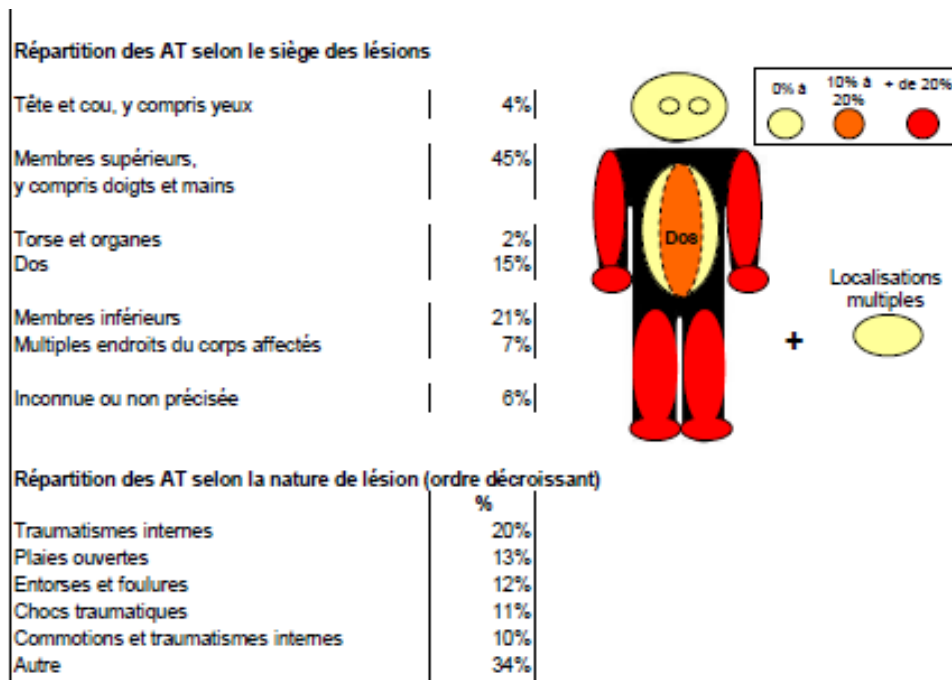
Répartition des AT selon le siège des lésions

| | |
|---|---|
| Tête et cou, y compris yeux | 4% |
| Membres supérieurs, y compris doigts et mains | 45% |
| Torse et organes | 2% |
| Dos | 15% |
| Membres inférieurs | 21% |
| Multiples endroits du corps affectés | 7% |
| Inconnue ou non précisée | 6% |

0% à

10% à 20%

+ de 20%

Dos

Localisations multiples

+

Répartition des AT selon la nature de lésion (ordre décroissant)

| | % |
|---|---|
| Traumatismes internes | 20% |
| Plaies ouvertes | 13% |
| Entorses et foulures | 12% |
| Chocs traumatiques | 11% |
| Commotions et traumatismes internes | 10% |
| Autre | 34% |